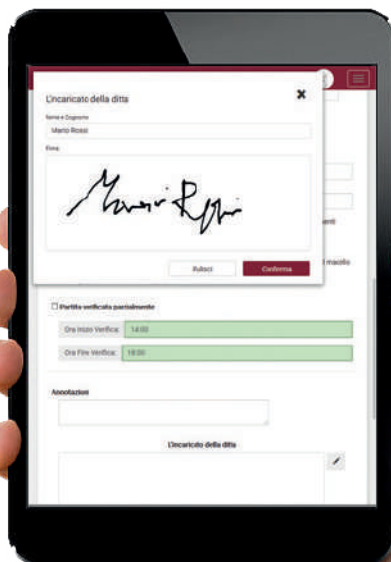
L'incaricato della ditta

Nome e Cognome

Mario Rossi

Firma

Mario Rossi

Rifiuti

Conferma

enti

macello

Partita verificata parzialmente

Ora Inizio Verifica: 14:00

Ora Fine Verifica: 18:00

Annotazioni

L'incaricato della ditta